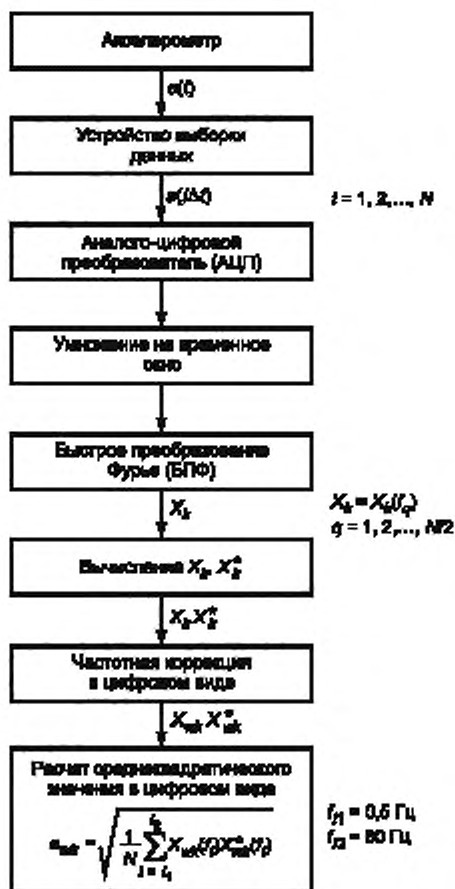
Акселерометр

$a(t)$

Устройство выборки данных

$a(i\Delta t)$

$i = 1, 2,..., N$

Аналого-цифровой преобразователь (АЦП)

Умножение на временное окно

Быстрое преобразование Фурье (БПФ)

$X_k$

$X_k = X_k(f_q)$
$q = 1, 2,..., N/2$

Вычисления $X_k, X_k^*$

$X_k X_k^*$

Частотная коррекция в цифровом виде

$X_{wk} X_{wk}^*$

Расчет среднеквадратического значения в цифровом виде

$a_{wz} = \sqrt{\frac{1}{N}\sum_{i=i_1}^{i_2} X_{wk}(f_i)X_{wk}^*(f_i)}$

$f_{i1} = 0,5$ Гц
$f_{i2} = 80$ Гц